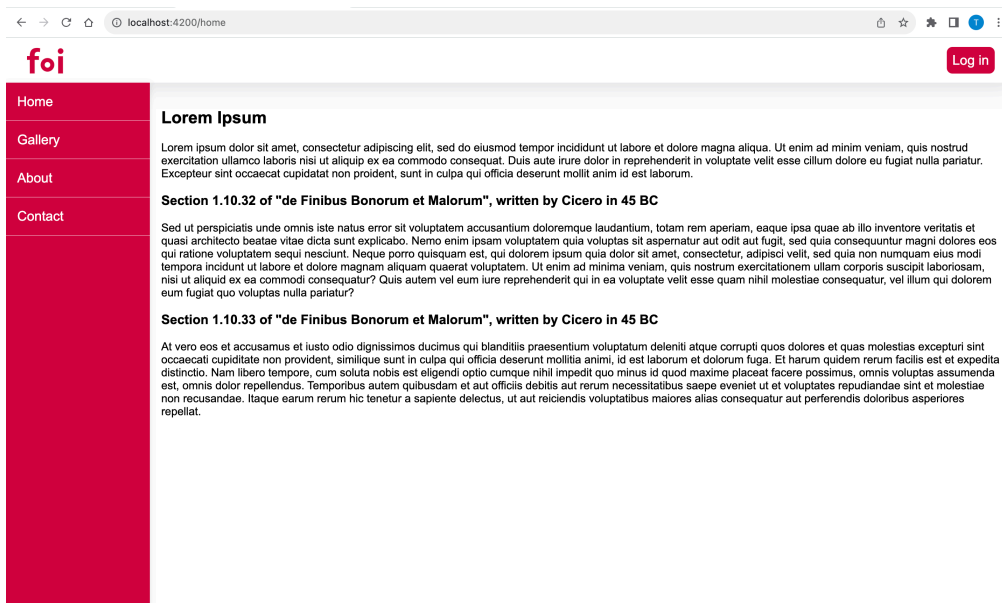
localhost:4200/home

T

foi

Log in

Home

Gallery

About

Contact

Lorem Ipsum

Lorem ipsum dolor sit amet, consectetur adipiscing elit, sed do eiusmod tempor incididunt ut labore et dolore magna aliqua. Ut enim ad minim veniam, quis nostrud exercitation ullamco laboris nisi ut aliquip ex ea commodo consequat. Duis aute irure dolor in reprehenderit in voluptate velit esse cillum dolore eu fugiat nulla pariatur. Excepteur sint occaecat cupidatat non proident, sunt in culpa qui officia deserunt mollit anim id est laborum.

Section 1.10.32 of "de Finibus Bonorum et Malorum", written by Cicero in 45 BC

Sed ut perspiciatis unde omnis iste natus error sit voluptatem accusantium doloremque laudantium, totam rem aperiam, eaque ipsa quae ab illo inventore veritatis et quasi architecto beatae vitae dicta sunt explicabo. Nemo enim ipsam voluptatem quia voluptas sit aspernatur aut odit aut fugit, sed quia consequuntur magni dolores eos qui ratione voluptatem sequi nesciunt. Neque porro quisquam est, qui dolorem ipsum quia dolor sit amet, consectetur, adipisci velit, sed quia non numquam eius modi tempora incidunt ut labore et dolore magnam aliquam quaerat voluptatem. Ut enim ad minima veniam, quis nostrum exercitationem ullam corporis suscipit laboriosam, nisi ut aliquid ex ea commodi consequatur? Quis autem vel eum iure reprehenderit qui in ea voluptate velit esse quam nihil molestiae consequatur, vel illum qui dolorem eum fugiat quo voluptas nulla pariatur?

Section 1.10.33 of "de Finibus Bonorum et Malorum", written by Cicero in 45 BC

At vero eos et accusamus et iusto odio dignissimos ducimus qui blanditiis praesentium voluptatum deleniti atque corrupti quos dolores et quas molestias excepturi sint occaecati cupiditate non provident, similique sunt in culpa qui officia deserunt mollitia animi, id est laborum et dolorum fuga. Et harum quidem rerum facilis est et expedita distinctio. Nam libero tempore, cum soluta nobis est eligendi optio cumque nihil impedit quo minus id quod maxime placeat facere possimus, omnis voluptas assumenda est, omnis dolor repellendus. Temporibus autem quibusdam et aut officiis debitis aut rerum necessitatibus saepe eveniet ut et voluptates repudiandae sint et molestiae non recusandae. Itaque earum rerum hic tenetur a sapiente delectus, ut aut reiciendis voluptatibus maiores alias consequatur aut perferendis doloribus asperiores repellat.